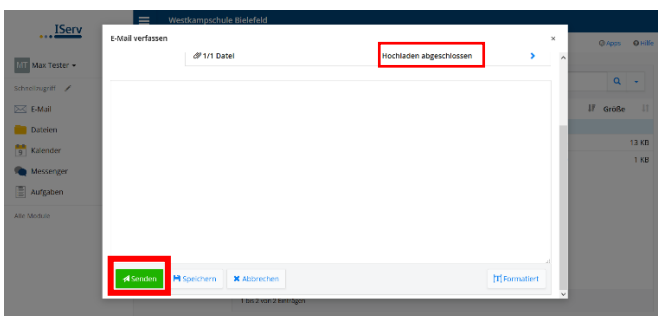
IServ

Westkampschule Bielefeld

MT Max Tester

Schnellzugriff

E-Mail

Dateien

Kalender

Messenger

Aufgaben

Alle Module

Apps

Hilfe

Größe

13 KB

1 KB

1 bis 2 von 2 Einträgen

E-Mail verfassen

×

1/1 Datei

Hochladen abgeschlossen

Senden

Speichern

Abbrechen

Formatiert